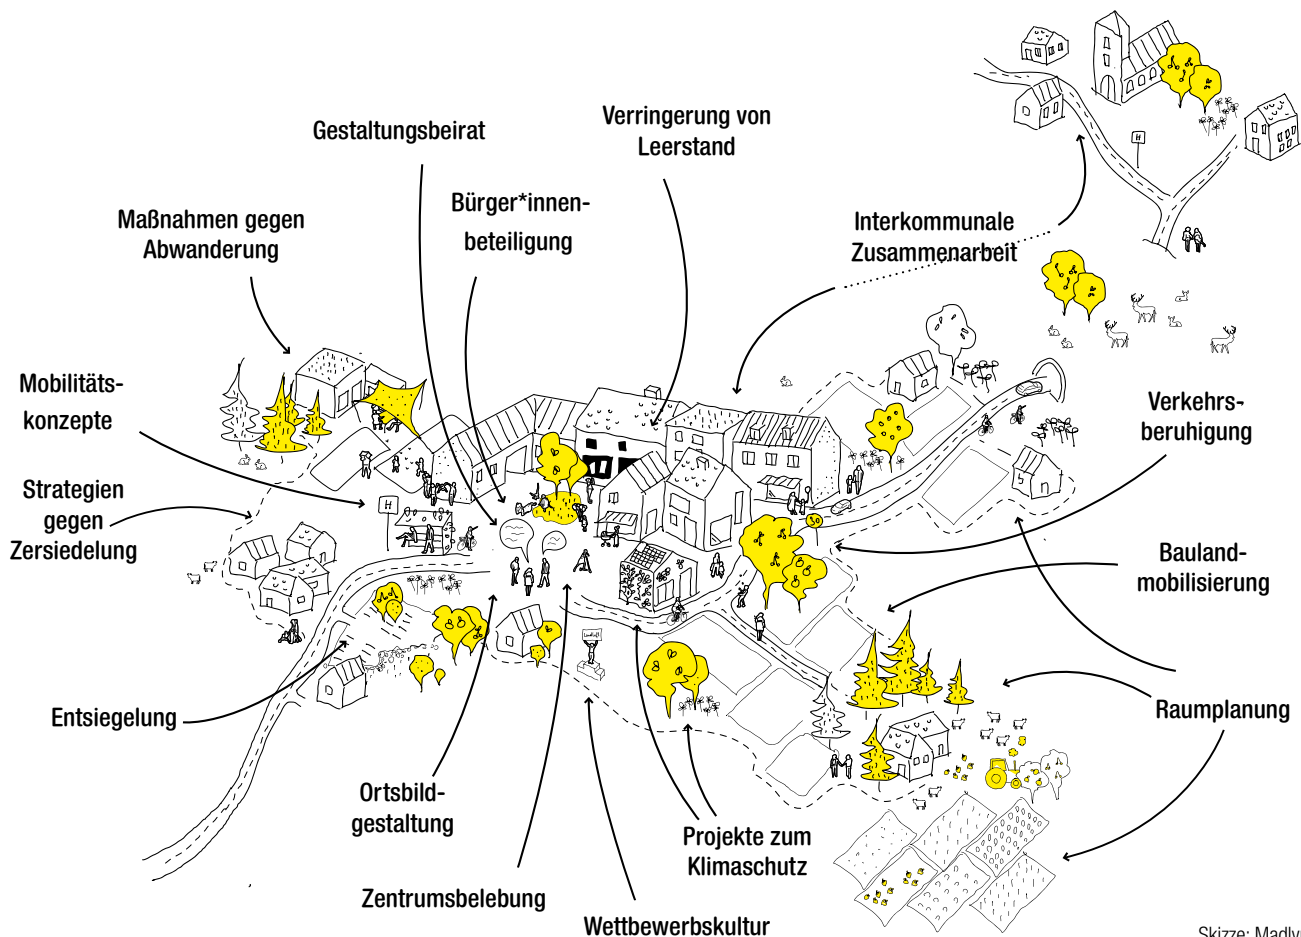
Gestaltungsbeirat

Verringerung von Leerstand

Bürger*innenbeteiligung

Maßnahmen gegen Abwanderung

Interkommunale Zusammenarbeit

Mobilitätskonzepte

Verkehrsberuhigung

Strategien gegen Zersiedelung

H

H

50

Baulandmobilisierung

Raumplanung

Entsiegelung

Ortsbildgestaltung

Projekte zum Klimaschutz

Zentrumsbelebung

Wettbewerbskultur

Skizze: Madly